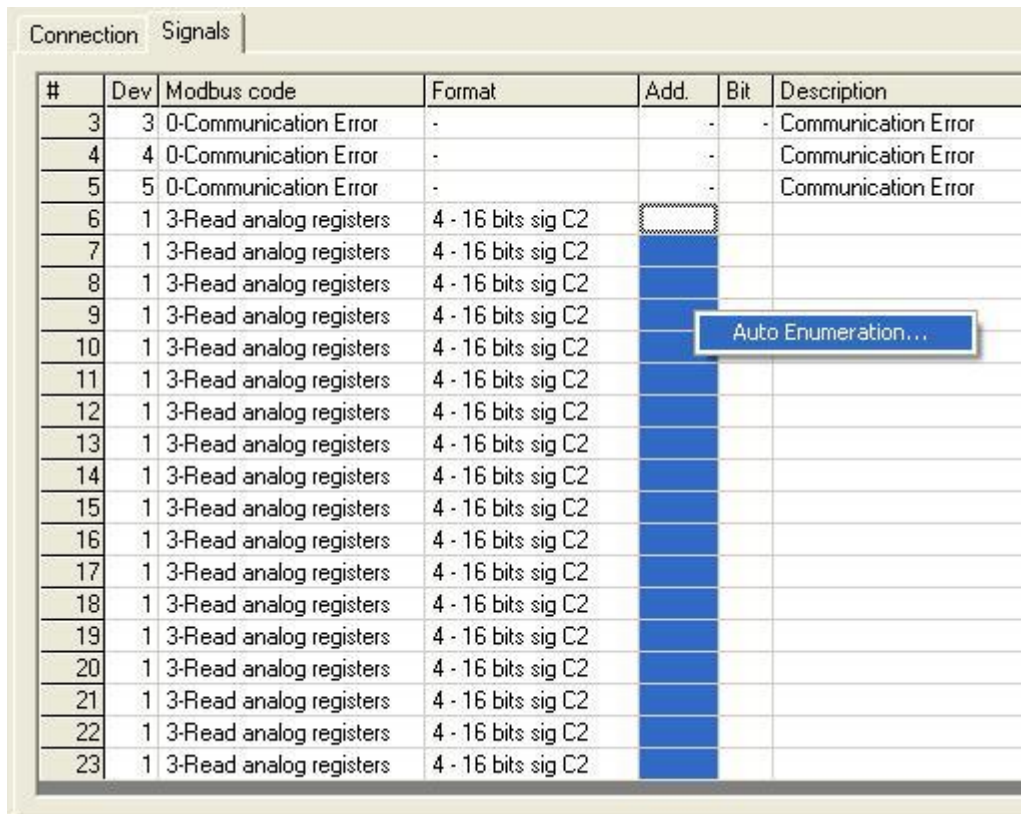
Connection Signals

| # | Dev | Modbus code | Format | Add. | Bit | Description |
|---|---|---|---|---|---|---|
| 3 | 3 | 0-Communication Error | - | - | - | Communication Error |
| 4 | 4 | 0-Communication Error | - | - | | Communication Error |
| 5 | 5 | 0-Communication Error | - | - | | Communication Error |
| 6 | 1 | 3-Read analog registers | 4 - 16 bits sig C2 | | | |
| 7 | 1 | 3-Read analog registers | 4 - 16 bits sig C2 | | | |
| 8 | 1 | 3-Read analog registers | 4 - 16 bits sig C2 | | | |
| 9 | 1 | 3-Read analog registers | 4 - 16 bits sig C2 | | | |
| 10 | 1 | 3-Read analog registers | 4 - 16 bits sig C2 | | | |
| 11 | 1 | 3-Read analog registers | 4 - 16 bits sig C2 | | | |
| 12 | 1 | 3-Read analog registers | 4 - 16 bits sig C2 | | | |
| 13 | 1 | 3-Read analog registers | 4 - 16 bits sig C2 | | | |
| 14 | 1 | 3-Read analog registers | 4 - 16 bits sig C2 | | | |
| 15 | 1 | 3-Read analog registers | 4 - 16 bits sig C2 | | | |
| 16 | 1 | 3-Read analog registers | 4 - 16 bits sig C2 | | | |
| 17 | 1 | 3-Read analog registers | 4 - 16 bits sig C2 | | | |
| 18 | 1 | 3-Read analog registers | 4 - 16 bits sig C2 | | | |
| 19 | 1 | 3-Read analog registers | 4 - 16 bits sig C2 | | | |
| 20 | 1 | 3-Read analog registers | 4 - 16 bits sig C2 | | | |
| 21 | 1 | 3-Read analog registers | 4 - 16 bits sig C2 | | | |
| 22 | 1 | 3-Read analog registers | 4 - 16 bits sig C2 | | | |
| 23 | 1 | 3-Read analog registers | 4 - 16 bits sig C2 | | | |

Auto Enumeration...